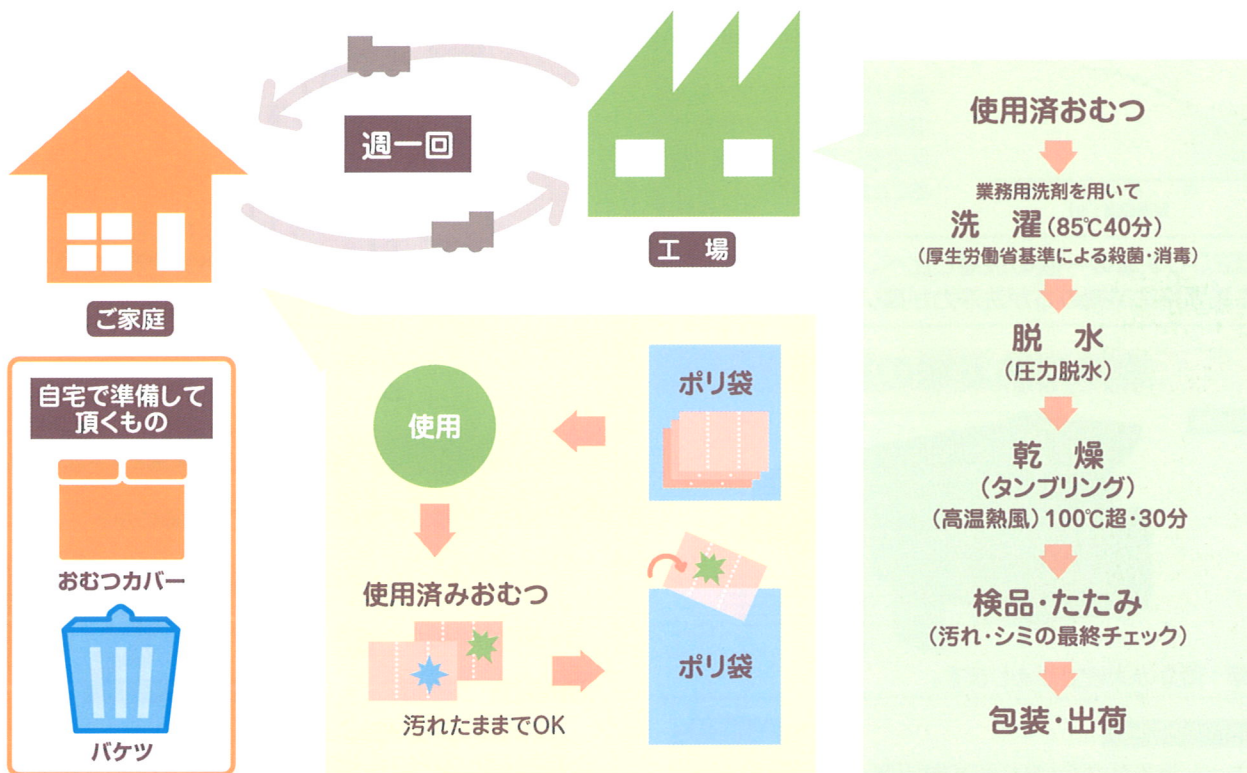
週一回

工　場

ご家庭

自宅で準備して頂くもの

おむつカバー

バケツ

使用

ポリ袋

使用済みおむつ

汚れたままでOK

ポリ袋

使用済おむつ

業務用洗剤を用いて
洗　濯（85℃40分）
（厚生労働省基準による殺菌・消毒）

脱　水
（圧力脱水）

乾　燥
（タンブリング）
（高温熱風）100℃超・30分

検品・たたみ
（汚れ・シミの最終チェック）

包装・出荷